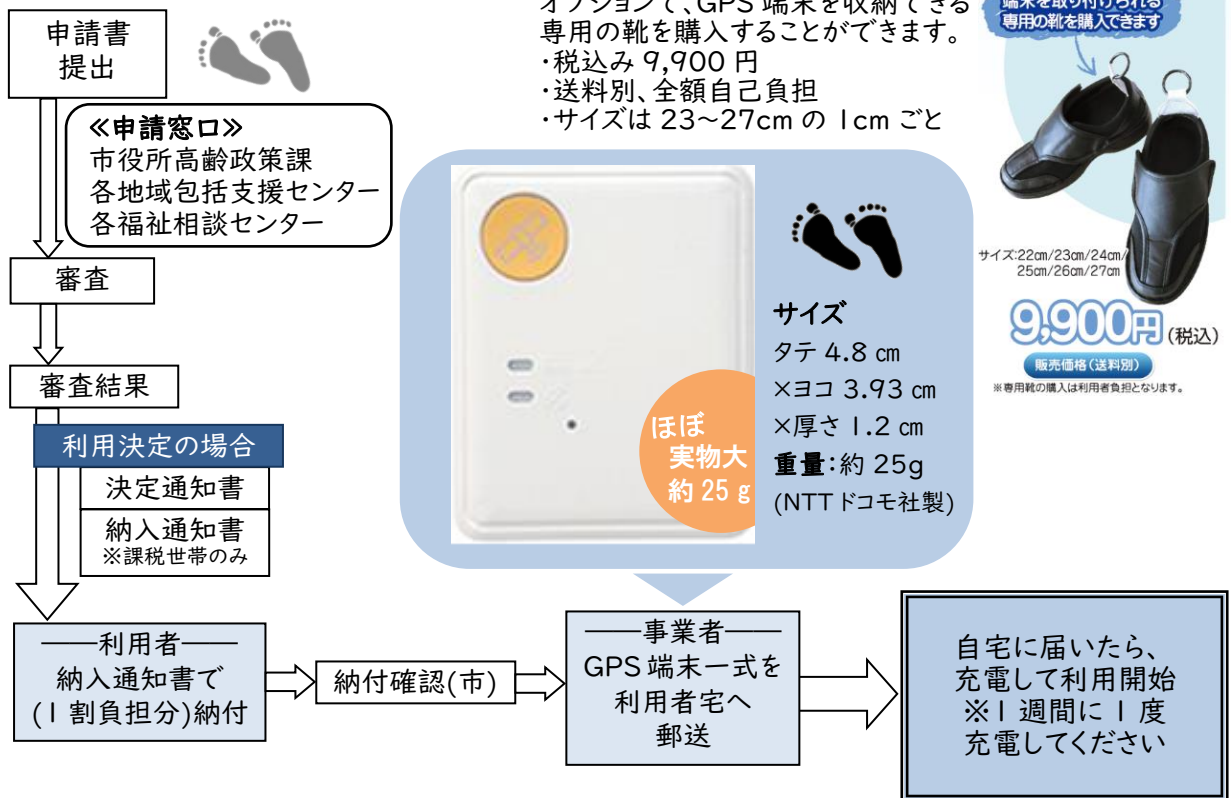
申請書
提出

≪申請窓口≫
市役所高齢政策課
各地域包括支援センター
各福祉相談センター

審査

審査結果

利用決定の場合

決定通知書

納入通知書
※課税世帯のみ

──利用者──
納入通知書で
(1 割負担分)納付

納付確認(市)

──事業者──
GPS 端末一式を
利用者宅へ
郵送

自宅に届いたら、
充電して利用開始
※1 週間に 1 度
充電してください

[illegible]、GPS 端末を収納できる
専用の靴を購入することができます。
・税込み 9,900 円
・送料別、全額自己負担
・サイズは 23~27cm の 1cm ごと

サイズ
タテ 4.8 ㎝
×ヨコ 3.93 ㎝
×厚さ 1.2 ㎝
重量:約 25g
(NTT ドコモ社製)

ほぼ
実物大
約 25 g

端末を取り付けられる
専用の靴を購入できます

サイズ:22㎝/23㎝/24㎝/25㎝/26㎝/27㎝

9,900円(税込)
販売価格(送料別)
※専用靴の購入は利用者負担となります。